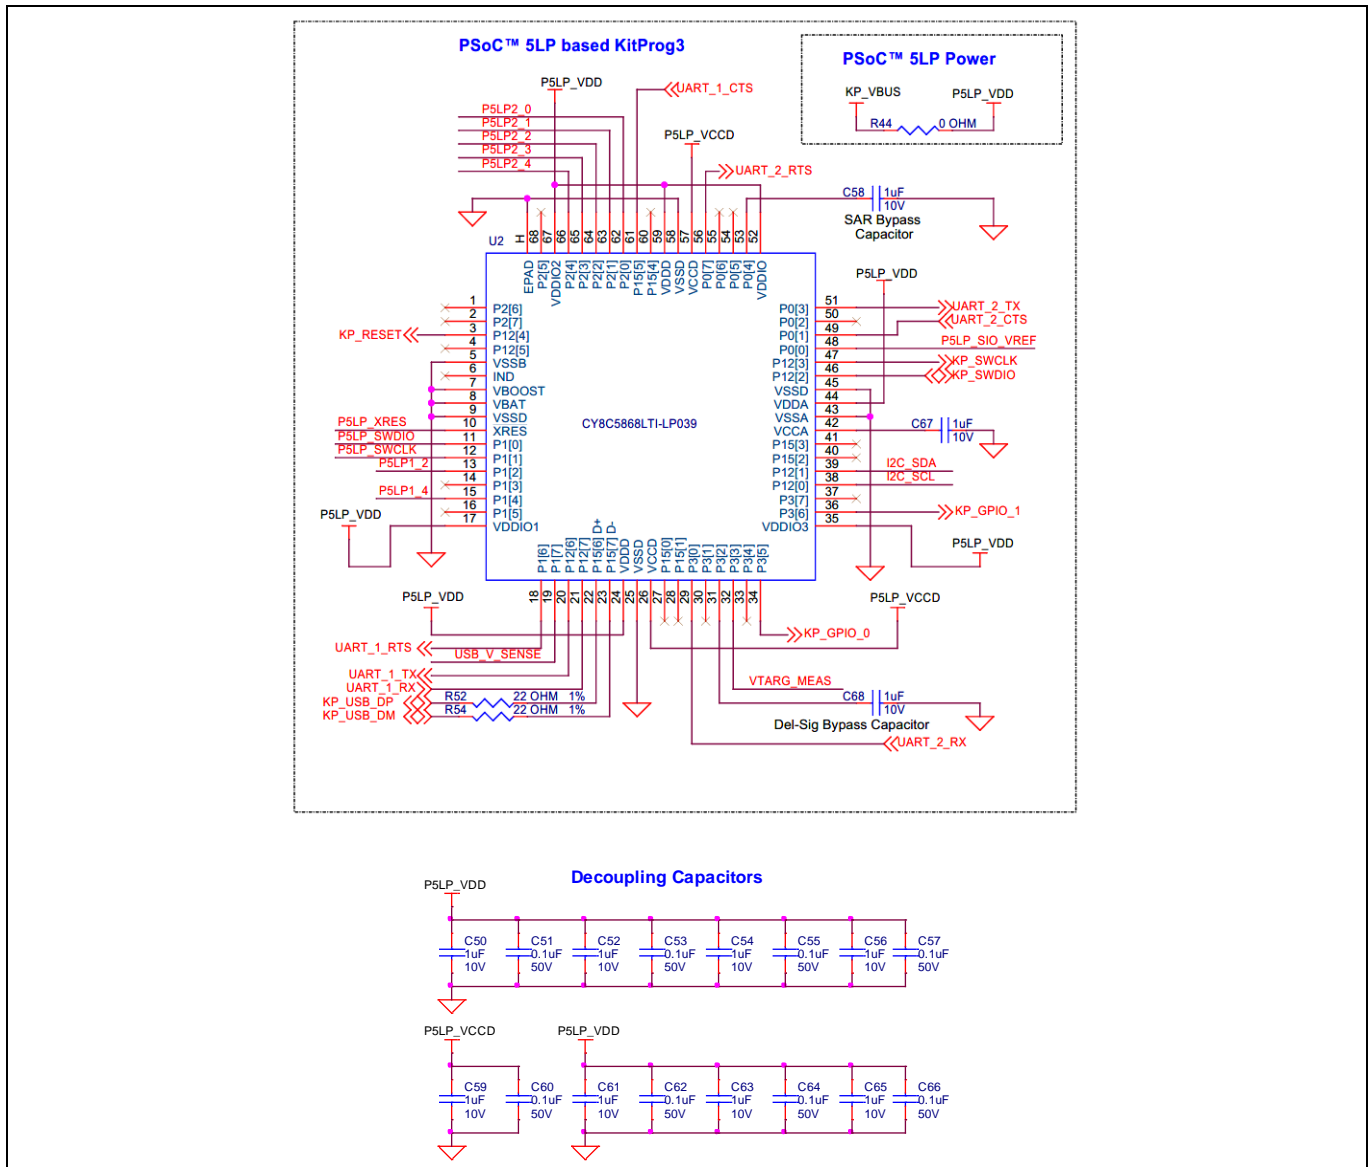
PSoC™ 5LP based KitProg3

PSoC™ 5LP Power

KP_VBUS
P5LP_VDD
R44
0 OHM

P5LP_VDD
UART_1_CTS
P5LP2_0
P5LP2_1
P5LP2_2
P5LP2_3
P5LP2_4
P5LP_VCCD
UART_2_RTS
C58
1uF
10V
SAR Bypass Capacitor

U2
H 68 67 66 65 64 63 62 61 60 59 58 57 56 55 54 53 52
EPAD VDDIO2 P2[5] P2[4] P2[3] P2[2] P2[1] P2[0] P15[5] P15[4] VDDD VSSD VCCD P0[7] P0[6] P0[5] P0[4] VDDIO

P5LP_VDD

1 P2[6]
2 P2[7]
KP_RESET 3 P12[4]
4 P12[5]
5 VSSB
6 IND
7 VBOOST
8 VBAT
9 VSSD
P5LP_XRES 10 XRES
P5LP_SWDIO 11 P1[0]
P5LP_SWCLK 12 P1[1]
P5LP1_2 13 P1[2]
14 P1[3]
P5LP1_4 15 P1[4]
16 P1[5]
P5LP_VDD 17 VDDIO1

CY8C5868LTI-LP039

P0[3] 51 UART_2_TX
P0[2] 50 UART_2_CTS
P0[1] 49
P0[0] 48 P5LP_SIO_VREF
P12[3] 47 KP_SWCLK
P12[2] 46 KP_SWDIO
VSSD 45
VDDA 44
VSSA 43
VCCA 42 C67 1uF 10V
P15[3] 41
P15[2] 40
P12[1] 39 I2C_SDA
P12[0] 38 I2C_SCL
P3[7] 37
P3[6] 36 KP_GPIO_1
VDDIO3 35
P5LP_VDD

P1[6] P1[7] P12[6] P12[7] P15[6] D+ P15[7] D- VDDD VSSD VCCA P15[0] P15[1] P3[0] P3[1] P3[2] P3[3] P3[4] P3[5]
18 19 20 21 22 23 24 25 26 27 28 29 30 31 32 33 34

P5LP_VDD
P5LP_VCCD
KP_GPIO_0
UART_1_RTS
USB_V_SENSE
UART_1_TX
UART_1_RX
KP_USB_DP
KP_USB_DM
R52 22 OHM 1%
R54 22 OHM 1%
VTARG_MEAS
C68 1uF 10V
Del-Sig Bypass Capacitor
UART_2_RX

Decoupling Capacitors

P5LP_VDD
C50 1uF 10V
C51 0.1uF 50V
C52 1uF 10V
C53 0.1uF 50V
C54 1uF 10V
C55 0.1uF 50V
C56 1uF 10V
C57 0.1uF 50V

P5LP_VCCD
C59 1uF 10V
C60 0.1uF 50V

P5LP_VDD
C61 1uF 10V
C62 0.1uF 50V
C63 1uF 10V
C64 0.1uF 50V
C65 1uF 10V
C66 0.1uF 50V